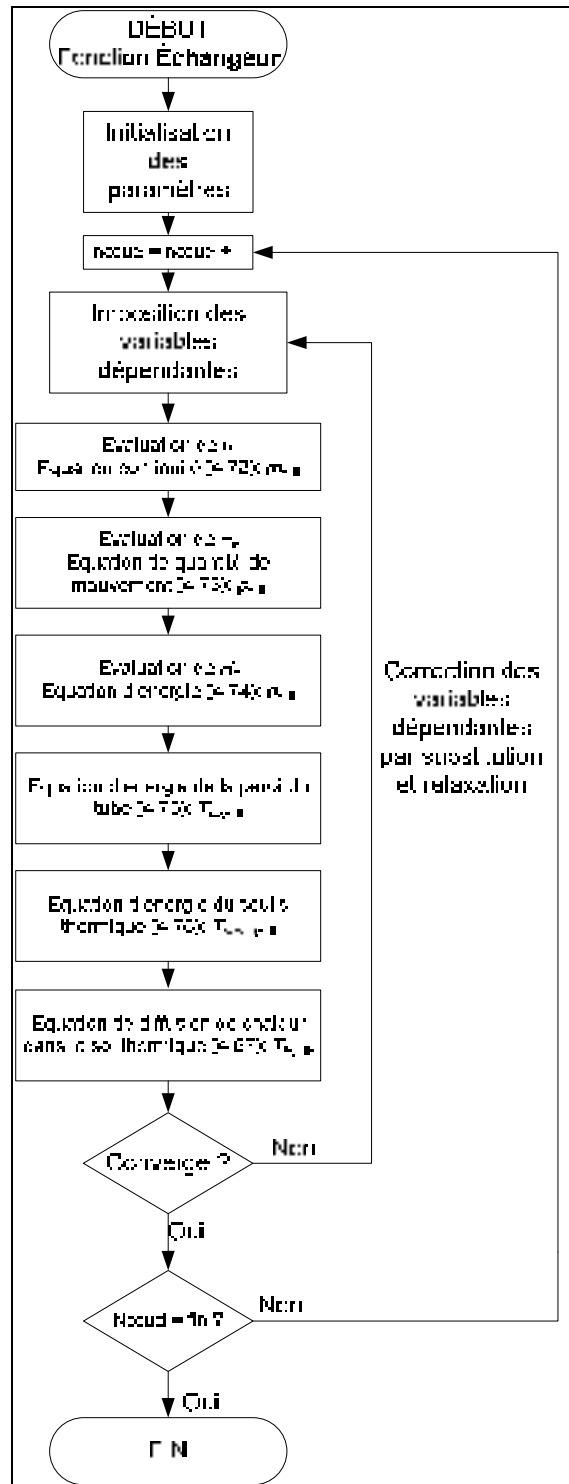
DÉBUT
Fonction Échangeur

Initialisation des paramètres

noeud = noeud + 1

Imposition des variables dépendantes

Evaluation de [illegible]
Equation de continuité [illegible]

Evaluation de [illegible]
Equation de quantité de mouvement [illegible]

Evaluation de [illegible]
Equation d'énergie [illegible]

Equation d'énergie de la paroi du tube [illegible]

Equation d'énergie du socle thermique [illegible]

Equation de diffusion de chaleur dans le socle thermique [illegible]

Converge ?

Non

Correction des variables dépendantes par substitution et relaxation

Oui

Noeud = fin ?

Non

Oui

FIN